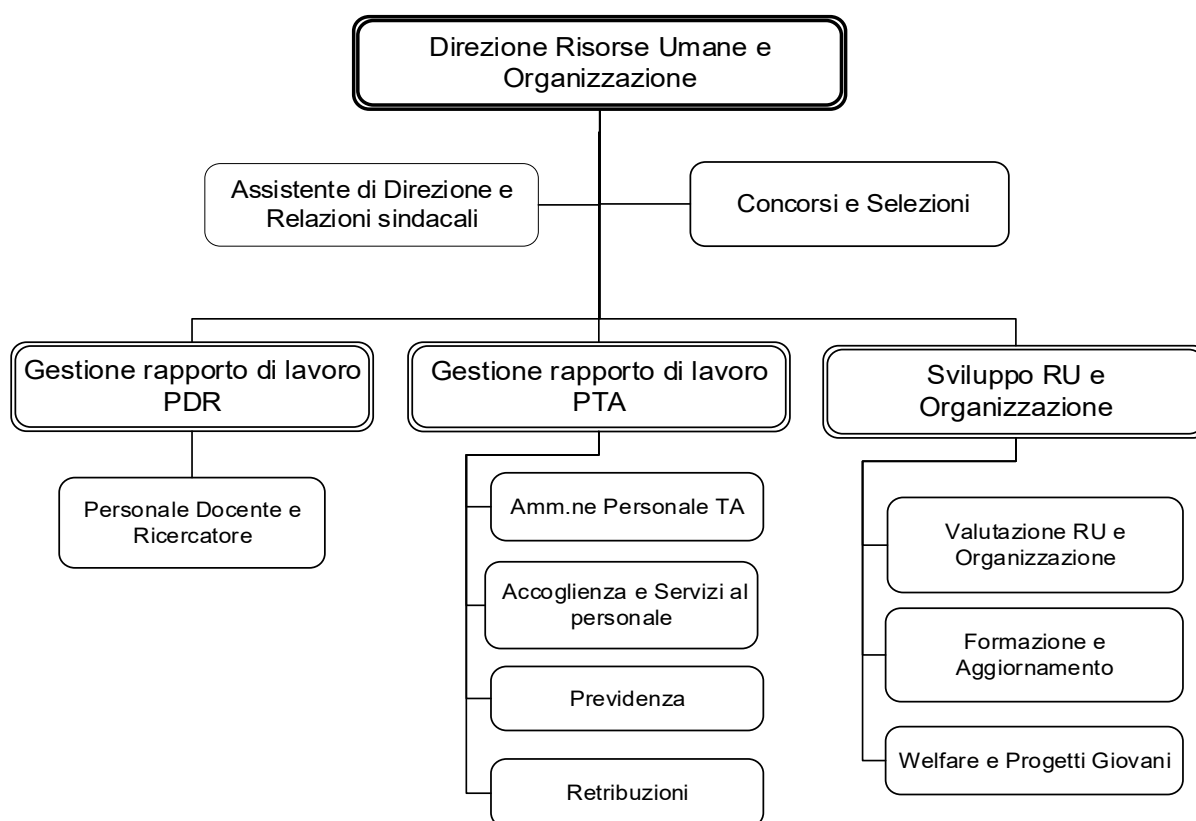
Direzione Risorse Umane e Organizzazione

Assistente di Direzione e Relazioni sindacali

Concorsi e Selezioni

Gestione rapporto di lavoro PDR

Personale Docente e Ricercatore

Gestione rapporto di lavoro PTA

Amm.ne Personale TA

Accoglienza e Servizi al personale

Previdenza

Retribuzioni

Sviluppo RU e Organizzazione

Valutazione RU e Organizzazione

Formazione e Aggiornamento

Welfare e Progetti Giovani